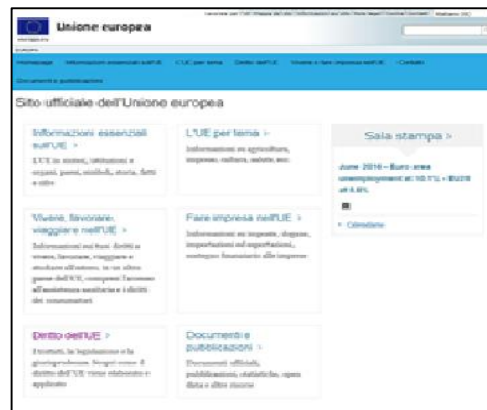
Unione europea

Homepage | Informazioni essenziali sull'UE | L'UE per tema | Diritto dell'UE | Vivere e fare impresa nell'UE | Contatti

Documenti e pubblicazioni

Sito ufficiale dell'Unione europea

Informazioni essenziali sull'UE >
L'UE in sintesi, istituzioni e organi, paesi, simboli, storia, fatti e cifre

L'UE per tema >
Informazioni su agricoltura, imprese, cultura, salute ecc.

Sala stampa >

June 2016 - Euro area unemployment at 10.1% - EU28 at 8.6%

Calendario

Vivere, lavorare, viaggiare nell'UE >
Informazioni sui tuoi diritti a vivere, lavorare, viaggiare e studiare all'estero, in un altro paese dell'UE, compresi l'accesso all'assistenza sanitaria e i diritti dei consumatori

Fare impresa nell'UE >
Informazioni su imposte, dogane, importazioni ed esportazioni, sostegno finanziario alle imprese

Diritto dell'UE >
Trattati, la legislazione e la giurisprudenza. Scopri come il diritto dell'UE viene elaborato e applicato

Documenti e pubblicazioni >
Documenti ufficiali, pubblicazioni, statistiche, open data e altre risorse